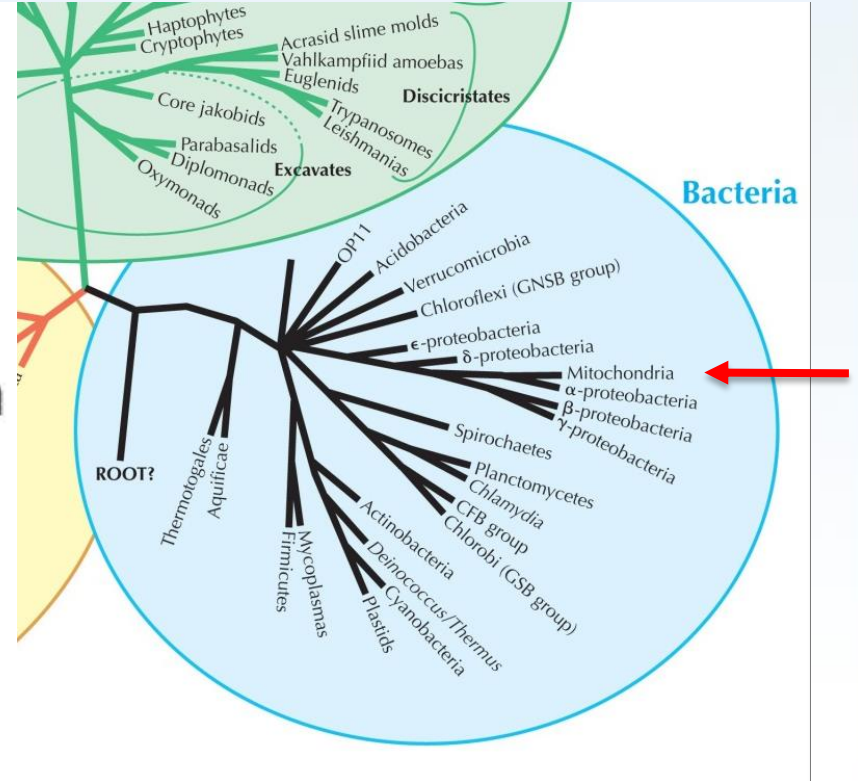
Haptophytes
Cryptophytes
Acrasid slime molds
Vahlkampfiid amoebas
Euglenids
Discicristates
Core jakobids
Trypanosomes
Leishmanias
Parabasalids
Diplomonads
Excavates
Oxymonads

Bacteria

OP11
Acidobacteria
Verrucomicrobia
Chloroflexi (GNSB group)
ϵ-proteobacteria
δ-proteobacteria
Mitochondria
α-proteobacteria
β-proteobacteria
γ-proteobacteria
Spirochaetes
Planctomycetes
Chlamydia
CFB group
Chlorobi (GSB group)
ROOT?
Thermotogales
Aquificae
Firmicutes
Mycoplasmas
Actinobacteria
Deinococcus/Thermus
Cyanobacteria
Plastids